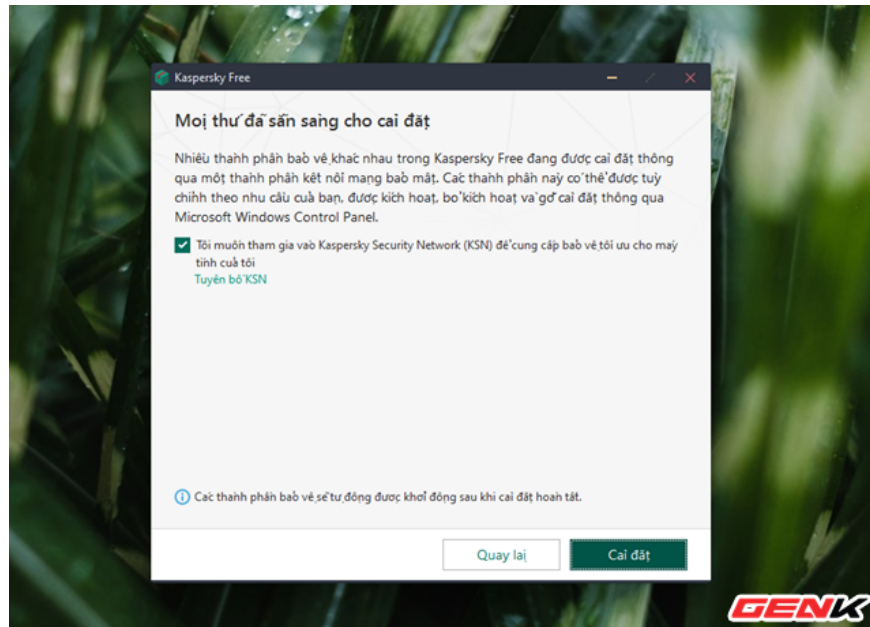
Kaspersky Free

Mọi thứ đã sẵn sàng cho cài đặt

Nhiều thành phần bảo vệ khác nhau trong Kaspersky Free đang được cài đặt thông qua một thành phần kết nối mạng bảo mật. Các thành phần này có thể được tuỳ chỉnh theo nhu cầu của bạn, được kích hoạt, bỏ kích hoạt và gỡ cài đặt thông qua Microsoft Windows Control Panel.

Tôi muốn tham gia vào Kaspersky Security Network (KSN) để cung cấp bảo vệ tối ưu cho máy tính của tôi
Tuyên bố KSN

Các thành phần bảo vệ sẽ tự động được khởi động sau khi cài đặt hoàn tất.

Quay lại
Cài đặt

GENK